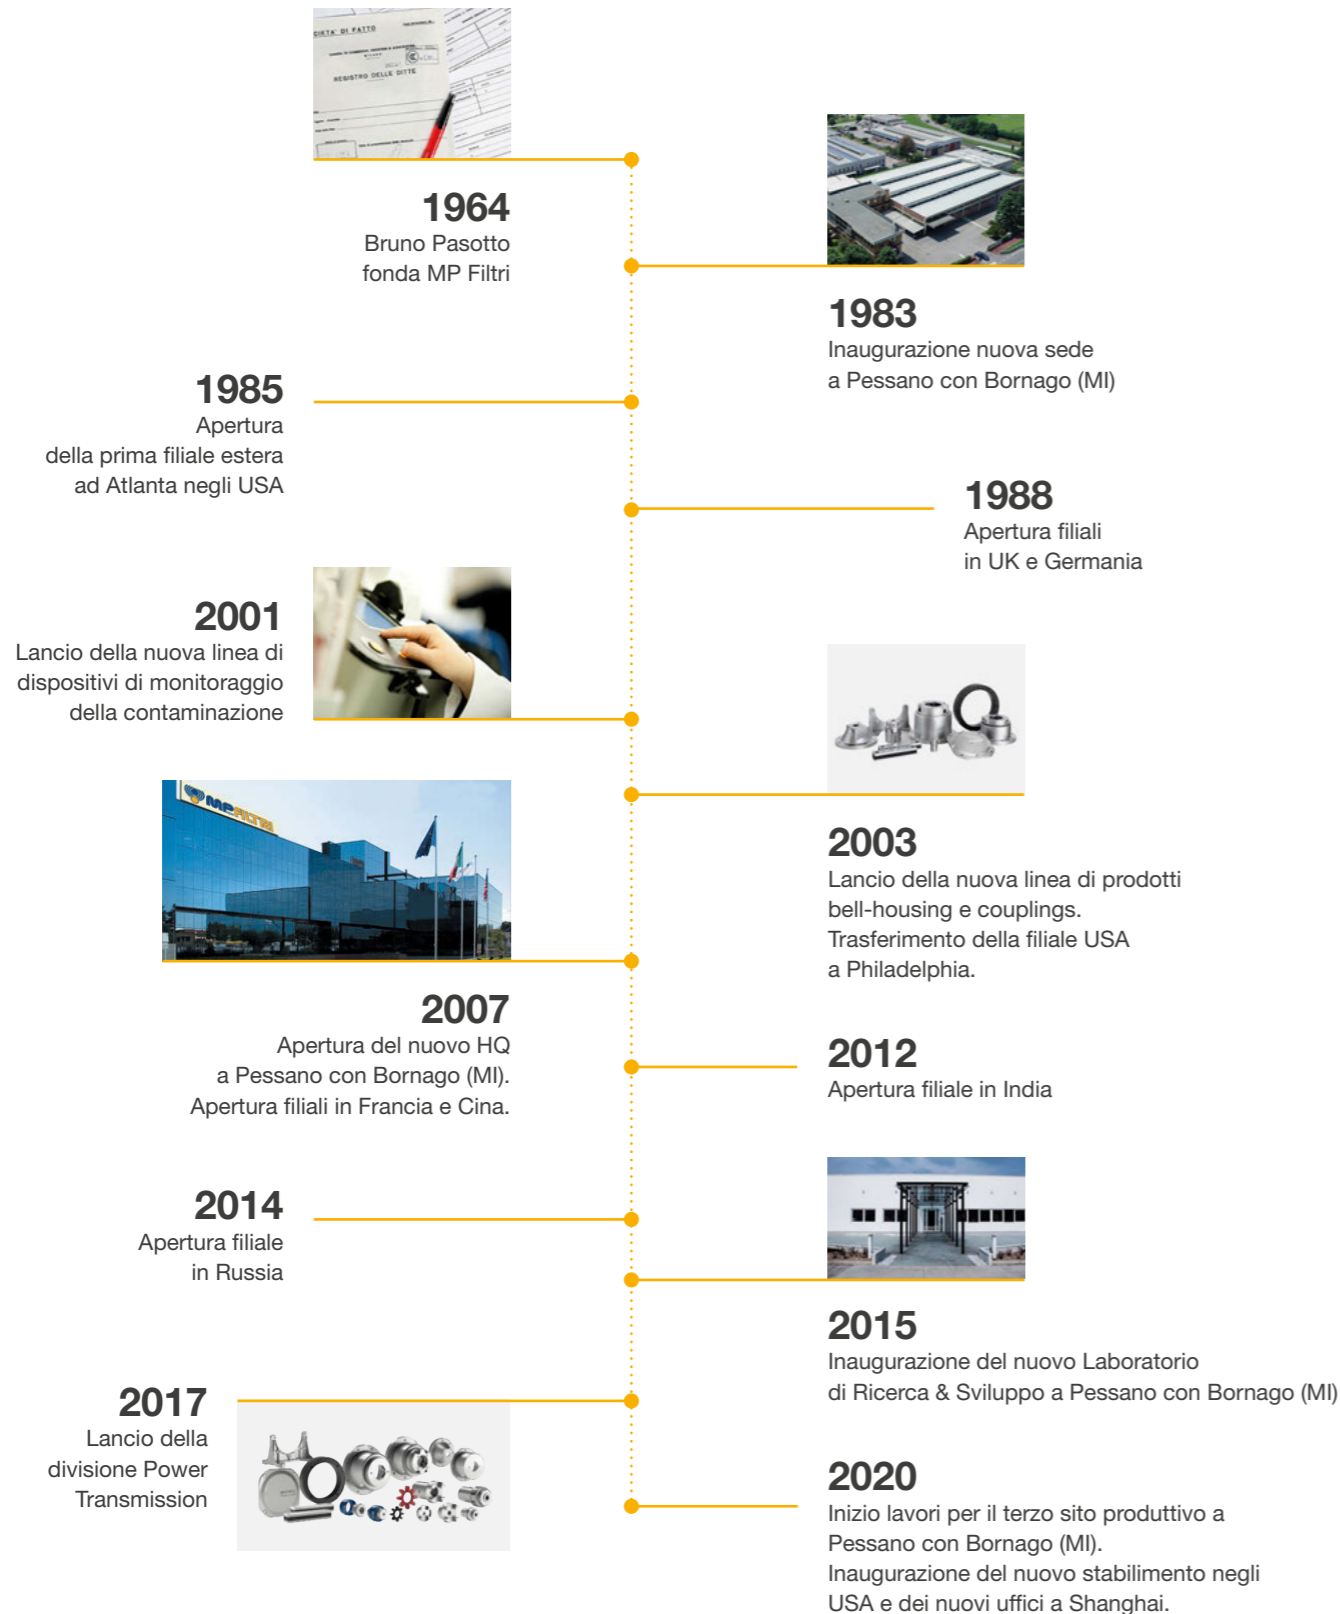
1964
Bruno Pasotto fonda MP Filtri

1983
Inaugurazione nuova sede a Pessano con Bornago (MI)

1985
Apertura della prima filiale estera ad Atlanta negli USA

1988
Apertura filiali in UK e Germania

2001
Lancio della nuova linea di dispositivi di monitoraggio della contaminazione

2003
Lancio della nuova linea di prodotti bell-housing e couplings.
Trasferimento della filiale USA a Philadelphia.

2007
Apertura del nuovo HQ a Pessano con Bornago (MI).
Apertura filiali in Francia e Cina.

2012
Apertura filiale in India

2014
Apertura filiale in Russia

2015
Inaugurazione del nuovo Laboratorio di Ricerca & Sviluppo a Pessano con Bornago (MI)

2017
Lancio della divisione Power Transmission

2020
Inizio lavori per il terzo sito produttivo a Pessano con Bornago (MI).
Inaugurazione del nuovo stabilimento negli USA e dei nuovi uffici a Shanghai.